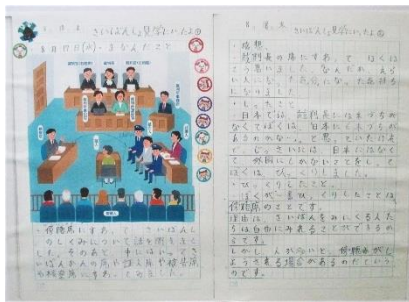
さいばん所を見学したよ

8月11日(木) さいばん所

傍聴席はきまってさいばんがみられるのでさいばんは見られます。

さいばんを見学したよ

感想

裁判長の席にすわって、ぼくはとても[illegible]。

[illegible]

日本では、裁判長はまちがわなくてはいけない。日本には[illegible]

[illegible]

傍聴席のまえで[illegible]

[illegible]